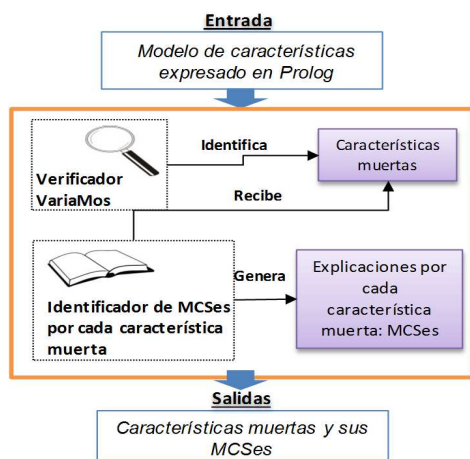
Entrada

Modelo de características expresado en Prolog

Verificador VariaMos

Identifica

Características muertas

Recibe

Identificador de MCSes por cada característica muerta

Genera

Explicaciones por cada característica muerta: MCSes

Salidas

Características muertas y sus MCSes